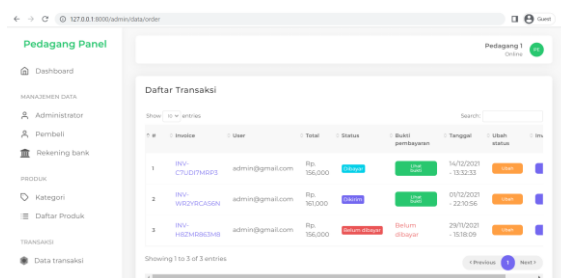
127.0.0.1:8000/admin/data/order

Guest

Pedagang Panel

Dashboard

MANAJEMEN DATA

Administrator

Pembeli

Rekening bank

PRODUK

Kategori

Daftar Produk

TRANSAKSI

Data transaksi

Pedagang 1
Online

PE

Daftar Transaksi

Show 10 entries

Search:

| # | Invoice | User | Total | Status | Bukti pembayaran | Tanggal | Ubah status | Inv |
|---|---|---|---|---|---|---|---|---|
| 1 | INV-C7UDI7MRP3 | admin@gmail.com | Rp. 156,000 | Dibayar | Lihat bukti | 14/12/2021 - 13:32:33 | Ubah | |
| 2 | INV-WR2YRCAS6N | admin@gmail.com | Rp. 161,000 | Dikirim | Lihat bukti | 01/12/2021 - 22:10:56 | Ubah | |
| 3 | INV-H8ZMR863M8 | admin@gmail.com | Rp. 156,000 | Belum dibayar | Belum dibayar | 29/11/2021 - 15:18:09 | Ubah | |

Showing 1 to 3 of 3 entries

Previous 1 Next